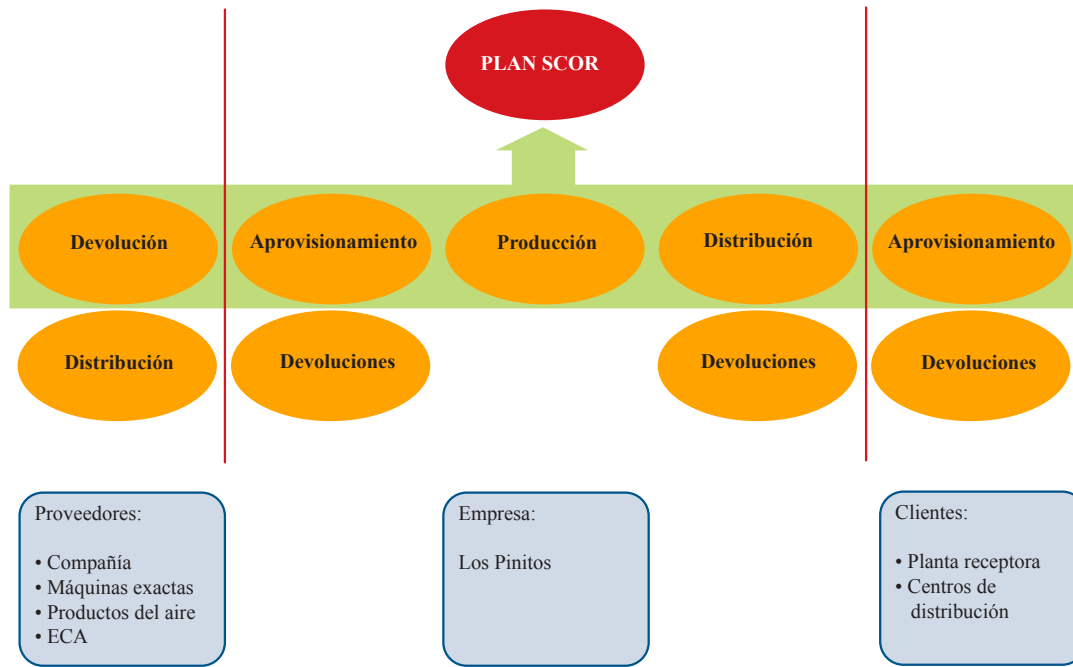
PLAN SCOR

Devolución

Aprovisionamiento

Producción

Distribución

Aprovisionamiento

Distribución

Devoluciones

Devoluciones

Devoluciones

Proveedores:

• Compañía
• Máquinas exactas
• Productos del aire
• ECA

Empresa:

Los Pinitos

Clientes:

• Planta receptora
• Centros de distribución